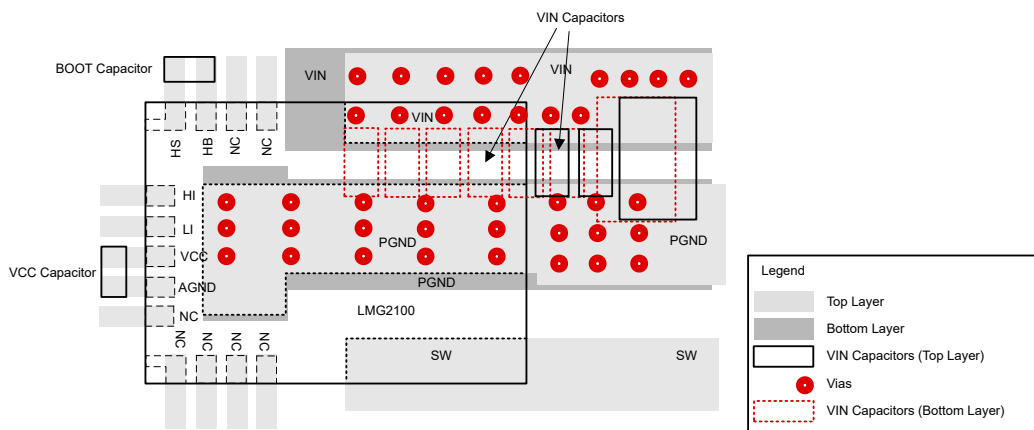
VIN Capacitors

BOOT Capacitor

VIN

VIN

VIN

HS HB NC NC

HI

LI

VCC

AGND

NC

VCC Capacitor

PGND

PGND

PGND

LMG2100

NC NC NC NC

SW

SW

Legend

Top Layer

Bottom Layer

VIN Capacitors (Top Layer)

Vias

VIN Capacitors (Bottom Layer)